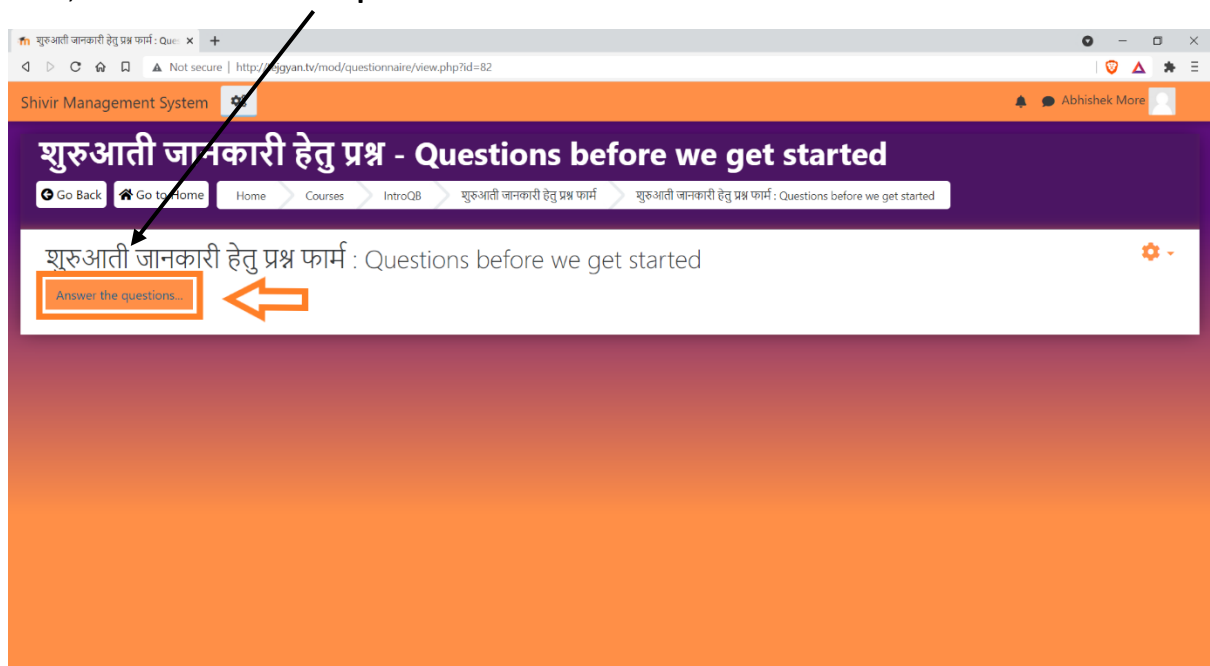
शुरुआती जानकारी हेतु प्रश्न फार्म : Que ×

Not secure | http://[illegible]jgyan.tv/mod/questionnaire/view.php?id=82

Shivir Management System

Abhishek More

शुरुआती जानकारी हेतु प्रश्न - Questions before we get started

Go Back | Go to Home | Home | Courses | IntroQB | शुरुआती जानकारी हेतु प्रश्न फार्म | शुरुआती जानकारी हेतु प्रश्न फार्म : Questions before we get started

शुरुआती जानकारी हेतु प्रश्न फार्म : Questions before we get started

Answer the questions...